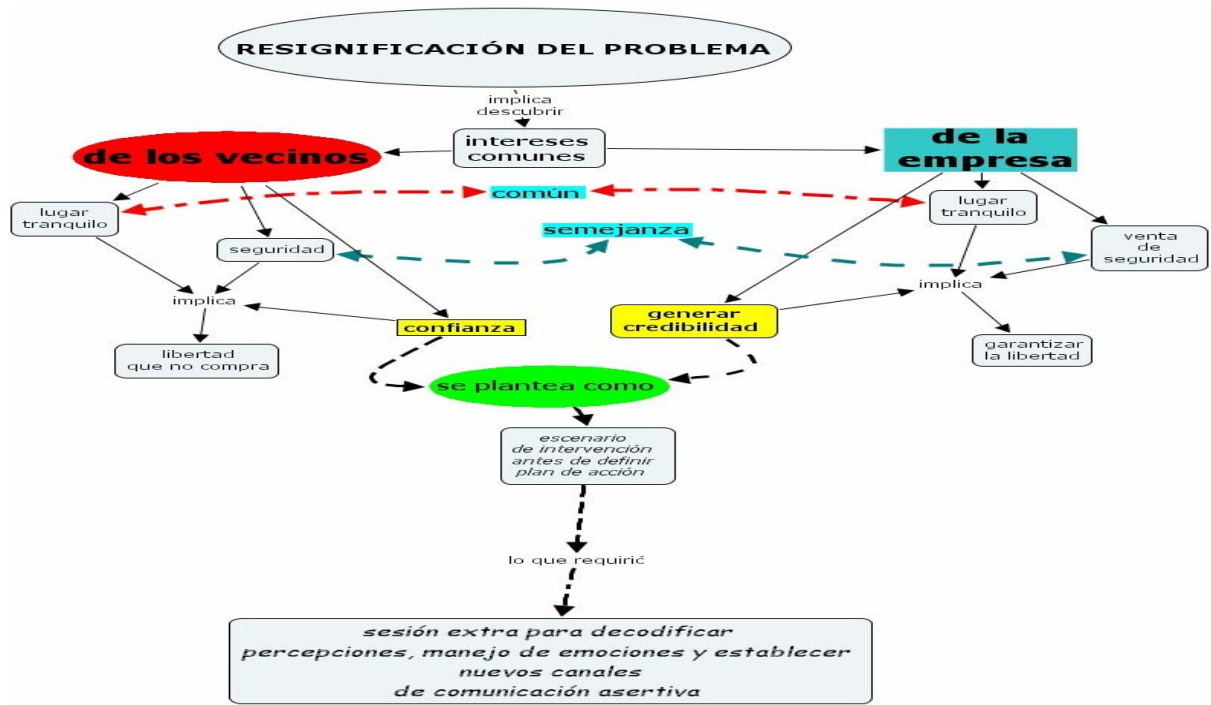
RESIGNIFICACIÓN DEL PROBLEMA

implica descubrir

intereses comunes

de los vecinos

de la empresa

común

lugar tranquilo

seguridad

semejanza

lugar tranquilo

venta de seguridad

implica

confianza

generar credibilidad

implica

libertad que no compra

garantizar la libertad

se plantea como

escenario de intervención antes de definir plan de acción

lo que requirió

sesión extra para decodificar percepciones, manejo de emociones y establecer nuevos canales de comunicación asertiva